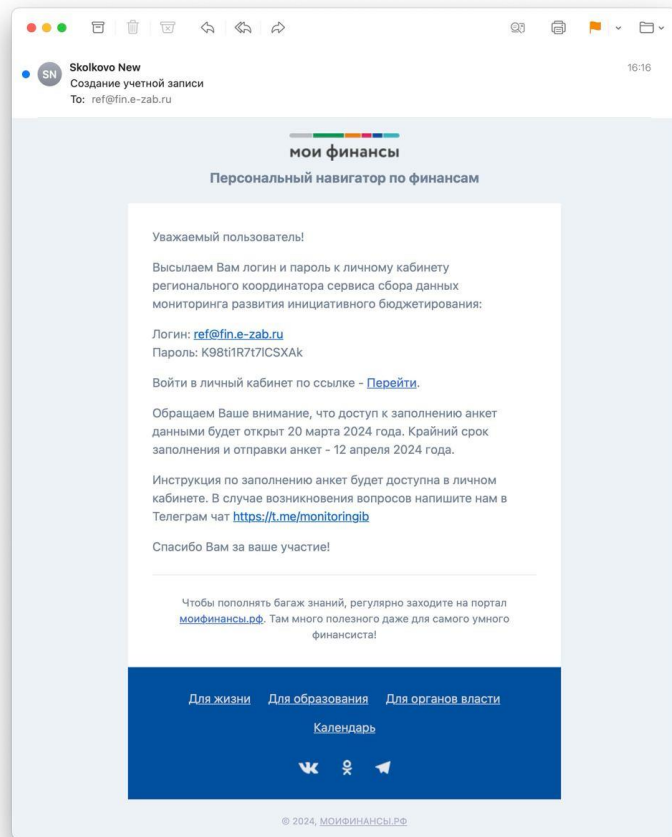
SN Skolkovo New
Создание учетной записи
To: ref@fin.e-zab.ru

16:16

мои финансы
Персональный навигатор по финансам

Уважаемый пользователь!

Высылаем Вам логин и пароль к личному кабинету регионального координатора сервиса сбора данных мониторинга развития инициативного бюджетирования:

Логин: ref@fin.e-zab.ru
Пароль: K98ti1R7t7lCSXAk

Войти в личный кабинет по ссылке - Перейти.

Обращаем Ваше внимание, что доступ к заполнению анкет данными будет открыт 20 марта 2024 года. Крайний срок заполнения и отправки анкет - 12 апреля 2024 года.

Инструкция по заполнению анкет будет доступна в личном кабинете. В случае возникновения вопросов напишите нам в Телеграм чат https://t.me/monitoringib

Спасибо Вам за ваше участие!

Чтобы пополнять багаж знаний, регулярно заходите на портал моифинансы.рф. Там много полезного даже для самого умного финансиста!

Для жизни Для образования Для органов власти
Календарь

© 2024, МОИФИНАНСЫ.РФ